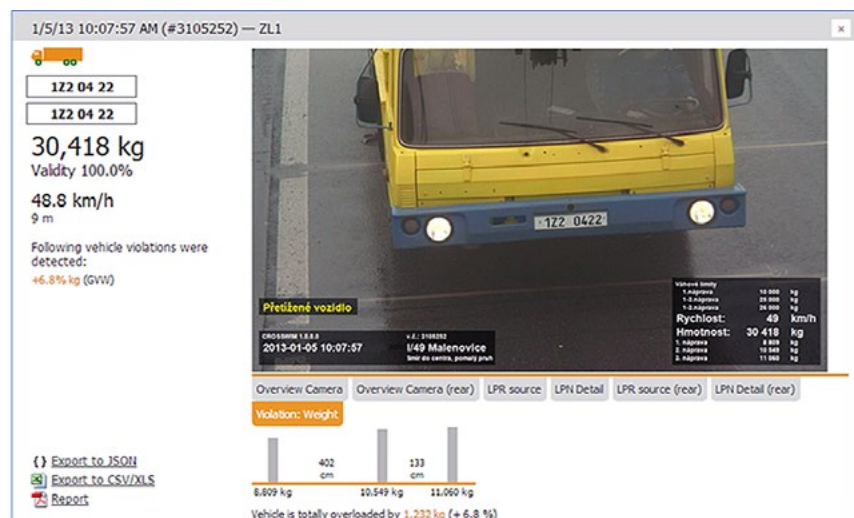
1/5/13 10:07:57 AM (#3105252) — ZL1

×

1Z2 04 22

1Z2 04 22

30,418 kg
Validity 100.0%

48.8 km/h
9 m

Following vehicle violations were detected:
+6.8% kg (GVW)

1Z2 0422

Přetížené vozidlo

CROSSWIM 1.5.8.0
2013-01-05 10:07:57

v.č.: 3105252
I/49 Malenovice
Směr do centra, pomalý pruh

Váhové limity
1.náprava 10 000 kg
1-2.náprava 20 000 kg
1-3.náprava 26 000 kg
Rychlost: 49 km/h
Hmotnost: 30 418 kg
1. náprava 8 809 kg
2. náprava 10 549 kg
3. náprava 11 060 kg

Overview Camera | Overview Camera (rear) | LPR source | LPN Detail | LPR source (rear) | LPN Detail (rear)

Violation: Weight

402 cm
133 cm
8,809 kg
10,549 kg
11,060 kg

{ } Export to JSON
Export to CSV/XLS
Report

Vehicle is totally overloaded by 1,232 kg (+ 6.8 %)